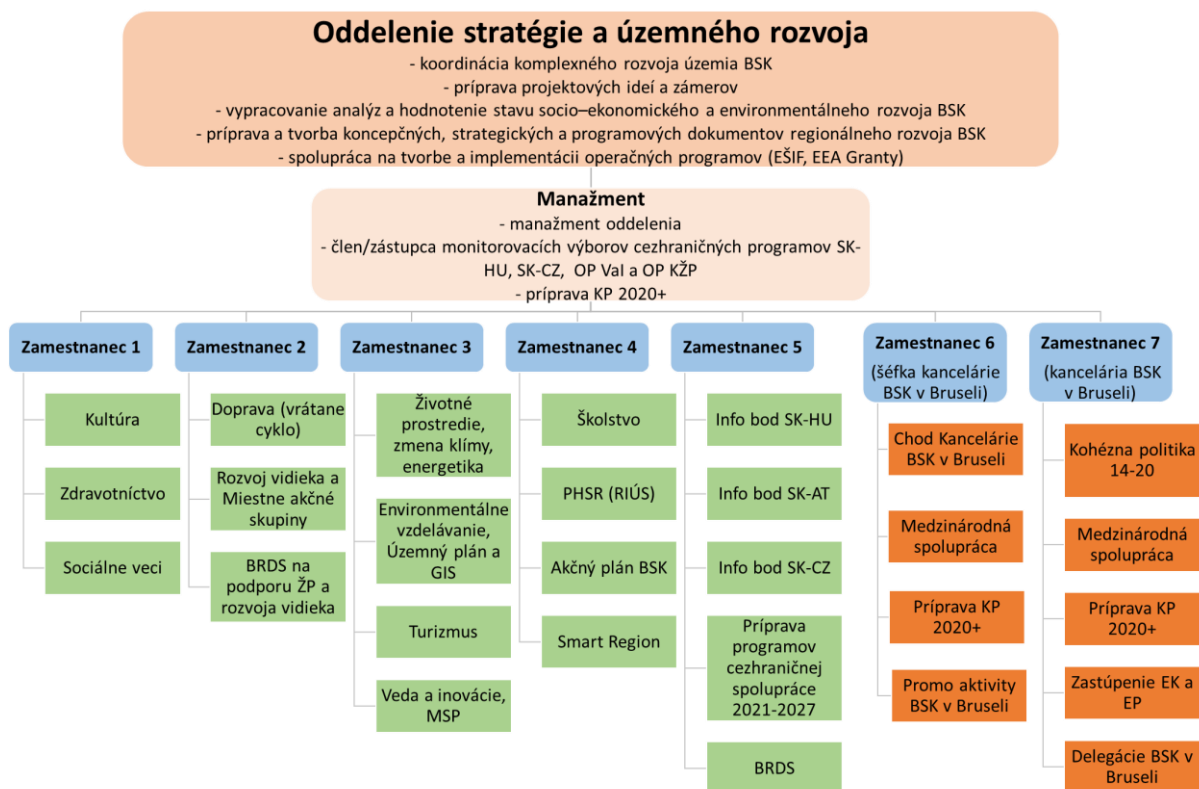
Oddelenie stratégie a územného rozvoja
- koordinácia komplexného rozvoja územia BSK
- príprava projektových ideí a zámerov
- vypracovanie analýz a hodnotenie stavu socio–ekonomického a environmentálneho rozvoja BSK
- príprava a tvorba koncepčných, strategických a programových dokumentov regionálneho rozvoja BSK
- spolupráca na tvorbe a implementácii operačných programov (EŠIF, EEA Granty)

Manažment
- manažment oddelenia
- člen/zástupca monitorovacích výborov cezhraničných programov SK-HU, SK-CZ, OP VaI a OP KŽP
- príprava KP 2020+

Zamestnanec 1
Kultúra
Zdravotníctvo
Sociálne veci

Zamestnanec 2
Doprava (vrátane cyklo)
Rozvoj vidieka a Miestne akčné skupiny
BRDS na podporu ŽP a rozvoja vidieka

Zamestnanec 3
Životné prostredie, zmena klímy, energetika
Environmentálne vzdelávanie, Územný plán a GIS
Turizmus
Veda a inovácie, MSP

Zamestnanec 4
Školstvo
PHSR (RIÚS)
Akčný plán BSK
Smart Region

Zamestnanec 5
Info bod SK-HU
Info bod SK-AT
Info bod SK-CZ
Príprava programov cezhraničnej spolupráce 2021-2027
BRDS

Zamestnanec 6 (šéfka kancelárie BSK v Bruseli)
Chod Kancelárie BSK v Bruseli
Medzinárodná spolupráca
Príprava KP 2020+
Promo aktivity BSK v Bruseli

Zamestnanec 7 (kancelária BSK v Bruseli)
Kohézna politika 14-20
Medzinárodná spolupráca
Príprava KP 2020+
Zastúpenie EK a EP
Delegácie BSK v Bruseli